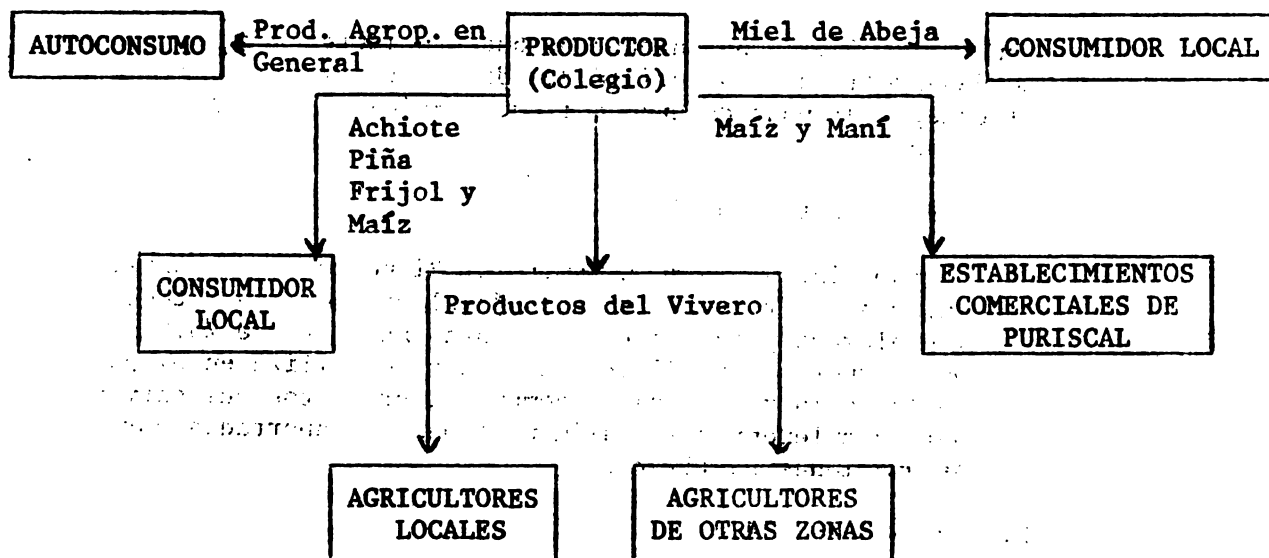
AUTOCONSUMO

Prod. Agrop. en General

PRODUCTOR (Colegio)

Miel de Abeja

CONSUMIDOR LOCAL

Achiote
Piña
Frijol y
Maíz

Maíz y Maní

CONSUMIDOR LOCAL

Productos del Vivero

ESTABLECIMIENTOS COMERCIALES DE PURISCAL

AGRICULTORES LOCALES

AGRICULTORES DE OTRAS ZONAS